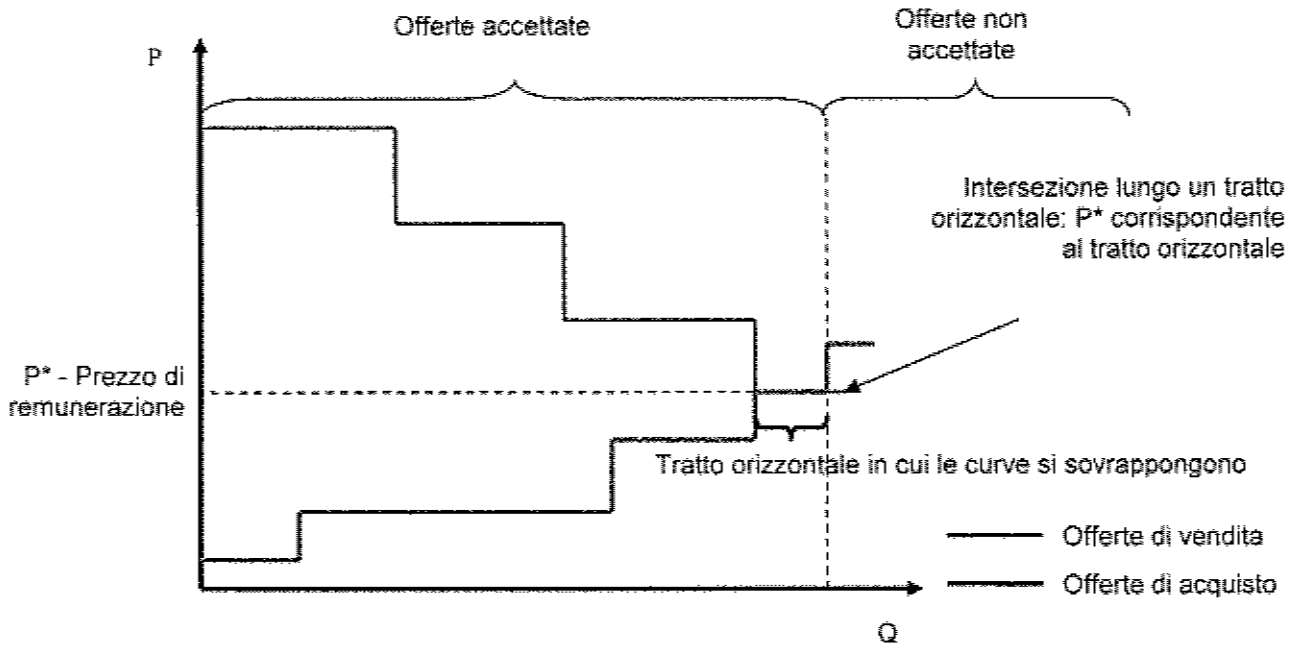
Offerte accettate

Offerte non accettate

P

Intersezione lungo un tratto orizzontale: P* corrispondente al tratto orizzontale

P* - Prezzo di remunerazione

Tratto orizzontale in cui le curve si sovrappongono

Offerte di vendita

Offerte di acquisto

Q